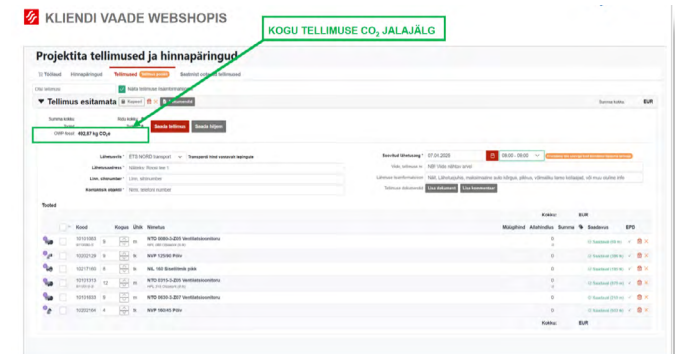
KLIENDI VAADE WEBSHOPIS

KOGU TELLIMUSE $CO_2$ JALAJÄLG

Projektita tellimused ja hinnapäringud

Tellimus esitamata

GWP kokku: 492,57 kg $CO_2e$

Saada tellimus
Saada hiljem

Lähetusviis ETS-NORD transport
Transport tehti saatmisel lepinguna
Lähetusaadress
Lisa, ühiskontaktisiku
Kontaktisik objektil

Soovitud tähtaeg 07.04.2025 08:00 - 09:00
Viide tellimuse
Lisainfo lisadokument
Tellimuse dokumendid Lisa dokument Lisa kommentaar

Tooted

| Kood | Kogus | Ühik | Nimetus | Müügihind | Allahindlus | Summa | Saadavus |
|---|---|---|---|---|---|---|---|
| 10101003 | 5 | m | NTD 0080-3-Z05 Ventilatsioonitoru | | | 0 | |
| 10202129 | 5 | tk | NVP 125/90 Põlv | | | 0 | |
| 10217100 | 5 | tk | NIL 160 Sisseliitmik järk | | | 0 | |
| 10101313 | 12 | m | NTD 0315-3-Z05 Ventilatsioonitoru | | | 0 | |
| 10101033 | 5 | m | NTD 0630-3-Z05 Ventilatsioonitoru | | | 0 | |
| 10202184 | 4 | tk | NVP 160/45 Põlv | | | 0 | |

Kokku: EUR